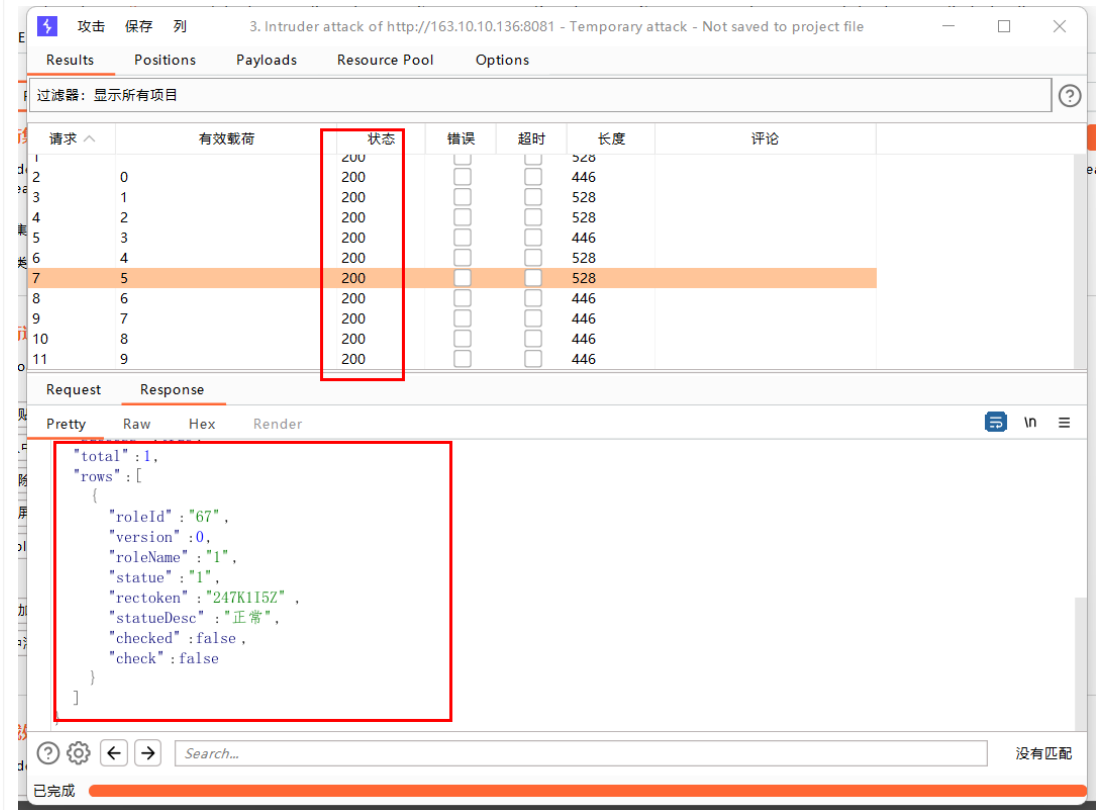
攻击 保存 列 3. Intruder attack of http://163.10.10.136:8081 - Temporary attack - Not saved to project file

Results Positions Payloads Resource Pool Options

过滤器：显示所有项目

| 请求 | 有效载荷 | 状态 | 错误 | 超时 | 长度 | 评论 |
|---|---|---|---|---|---|---|
| 1 | | 200 | | | 528 | |
| 2 | 0 | 200 | | | 446 | |
| 3 | 1 | 200 | | | 528 | |
| 4 | 2 | 200 | | | 528 | |
| 5 | 3 | 200 | | | 446 | |
| 6 | 4 | 200 | | | 528 | |
| 7 | 5 | 200 | | | 528 | |
| 8 | 6 | 200 | | | 446 | |
| 9 | 7 | 200 | | | 446 | |
| 10 | 8 | 200 | | | 446 | |
| 11 | 9 | 200 | | | 446 | |

Request Response

Pretty Raw Hex Render \n

"total":1,
"rows":[
{
"roleId":"67",
"version":0,
"roleName":"1",
"statue":"1",
"rectoken":"247K1I5Z",
"statueDesc":"正常",
"checked":false,
"check":false
}
]

Search...

没有匹配

已完成